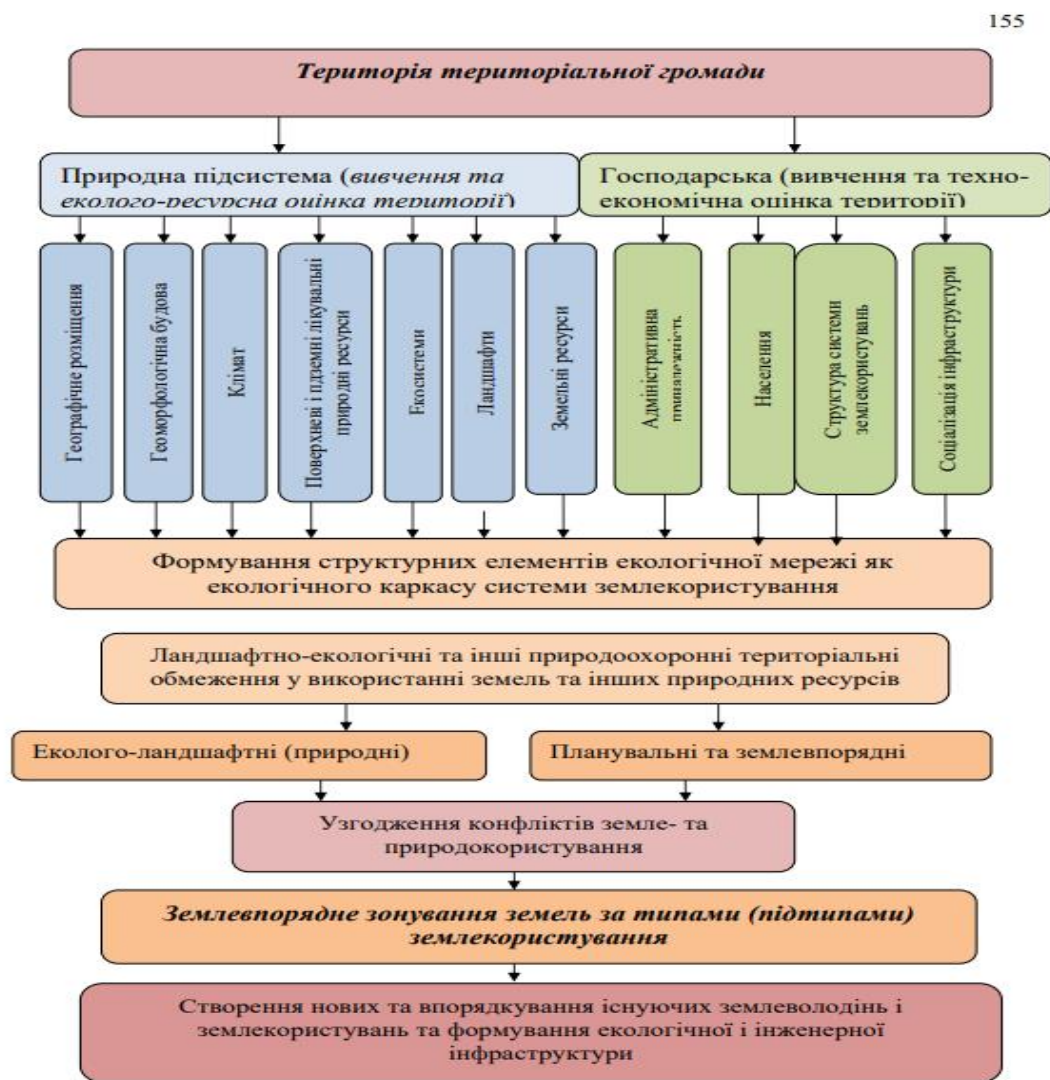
155

Територія територіальної громади

Природна підсистема (вивчення та еколого-ресурсна оцінка території)

Господарська (вивчення та техноекономічна оцінка території)

Географічне розміщення

Геоморфологічна будова

Клімат

Поверхневі і підземні лікувальні природні ресурси

Екосистеми

Ландшафти

Земельні ресурси

Адміністративна приналежність

Населення

Структура системи землекористувань

Соціалізація інфраструктури

Формування структурних елементів екологічної мережі як екологічного каркасу системи землекористування

Ландшафтно-екологічні та інші природоохоронні територіальні обмеження у використанні земель та інших природних ресурсів

Еколого-ландшафтні (природні)

Планувальні та землевпорядні

Узгодження конфліктів земле- та природокористування

Землевпорядне зонування земель за типами (підтипами) землекористування

Створення нових та впорядкування існуючих землеволодінь і землекористувань та формування екологічної і інженерної інфраструктури